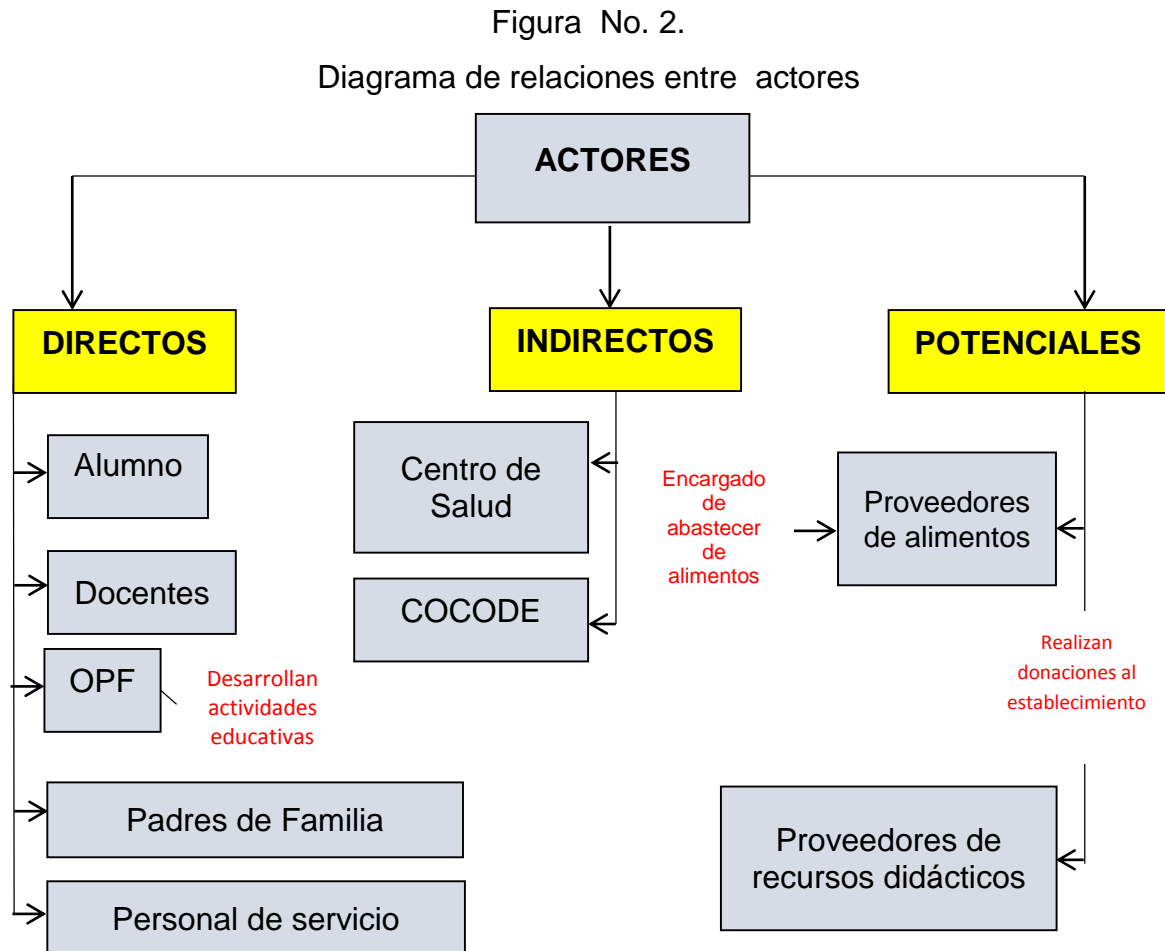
Figura No. 2.

Diagrama de relaciones entre actores

ACTORES

DIRECTOS

INDIRECTOS

POTENCIALES

Alumno

Docentes

OPF

Desarrollan actividades educativas

Padres de Familia

Personal de servicio

Centro de Salud

COCODE

Encargado de abastecer de alimentos

Proveedores de alimentos

Realizan donaciones al establecimiento

Proveedores de recursos didácticos